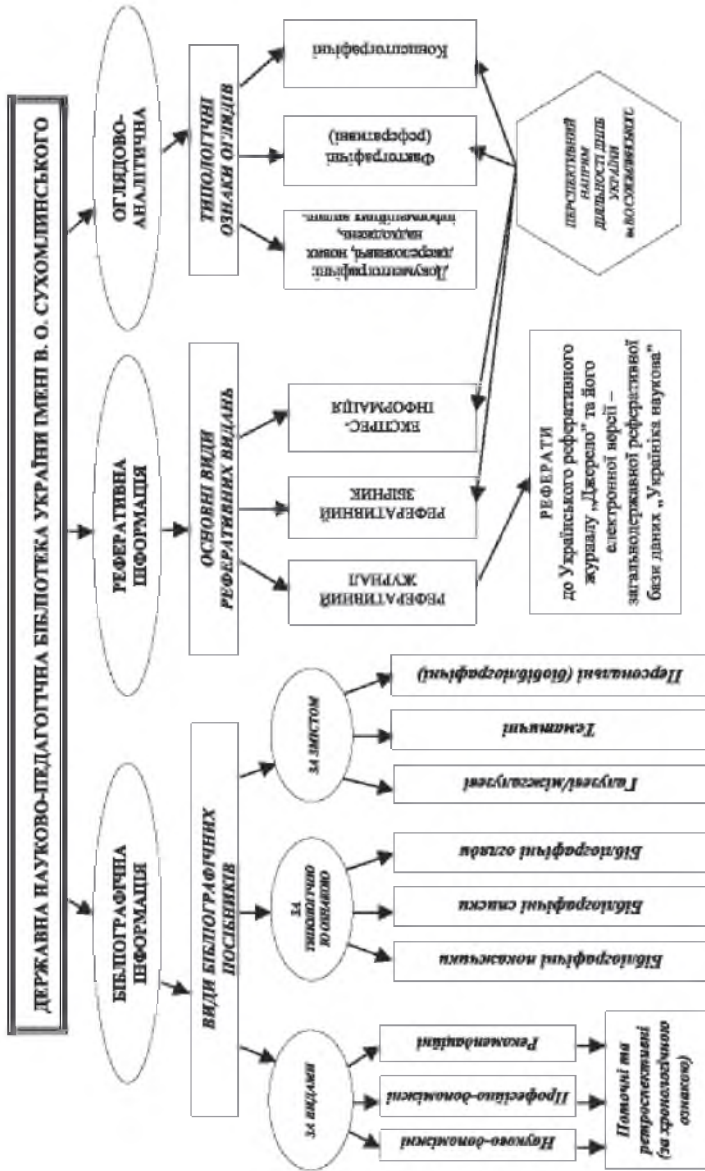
ДЕРЖАВНА НАУКОВО-ПЕДАГОГІЧНА БІБЛІОТЕКА УКРАЇНИ ІМЕНІ В. О. СУХОМЛИНСЬКОГО

БІБЛІОГРАФІЧНА ІНФОРМАЦІЯ

ВИДИ БІБЛІОГРАФІЧНИХ ПОСІБНИКІВ

ЗА ВИДАМИ

Науково-допоміжні

Професійно-допоміжні

Рекомендаційні

Поточні та ретроспективні (за хронологічною ознакою)

ЗА ТИПОЛОГІЧНОЮ ОЗНАКОЮ

Бібліографічні покажчики

Бібліографічні списки

Бібліографічні огляди

ЗА ЗМІСТОМ

Галузеві/міжгалузеві

Тематичні

Персональні (біобібліографічні)

РЕФЕРАТИВНА ІНФОРМАЦІЯ

ОСНОВНІ ВИДИ РЕФЕРАТИВНИХ ВИДАНЬ

РЕФЕРАТИВНИЙ ЖУРНАЛ

РЕФЕРАТИВНИЙ ЗБІРНИК

ЕКСПРЕС-ІНФОРМАЦІЯ

РЕФЕРАТИ до Українського реферативного журналу „Джерело" та його електронної версії – загальнодержавної реферативної бази даних „Україніка наукова"

ОГЛЯДОВО-АНАЛІТИЧНА

ТИПОЛОГІЧНІ ОЗНАКИ ОГЛЯДІВ

Документографічні: джерелознавчі, нових надходжень, інформаційних запитів.

Фактографічні (реферативні)

Концептографічні

ПЕРСПЕКТИВНИЙ НАПРЯМ ДІЯЛЬНОСТІ ДНПБ УКРАЇНИ ім. В.О.СУХОМЛИНСЬКОГО